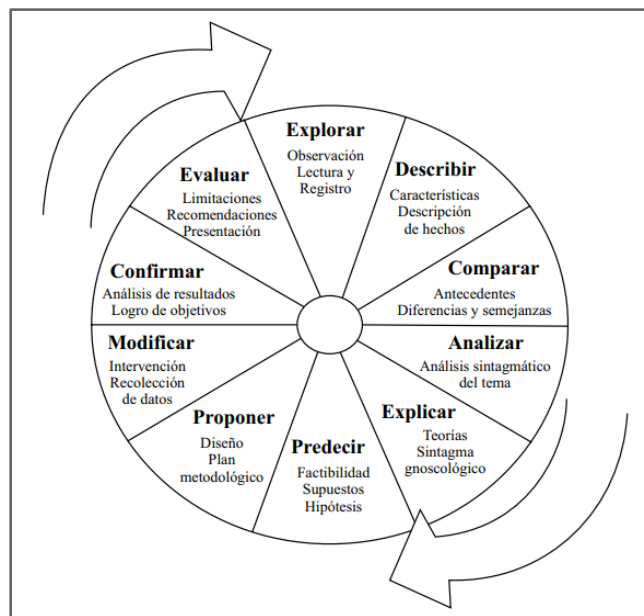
Explorar
Observación
Lectura y
Registro

Describir
Características
Descripción
de hechos

Comparar
Antecedentes
Diferencias y semejanzas

Analizar
Análisis sintagmático
del tema

Explicar
Teorías
Sintagma
gnoscológico

Predecir
Factibilidad
Supuestos
Hipótesis

Proponer
Diseño
Plan
metodológico

Modificar
Intervención
Recolección
de datos

Confirmar
Análisis de resultados
Logro de objetivos

Evaluar
Limitaciones
Recomendaciones
Presentación